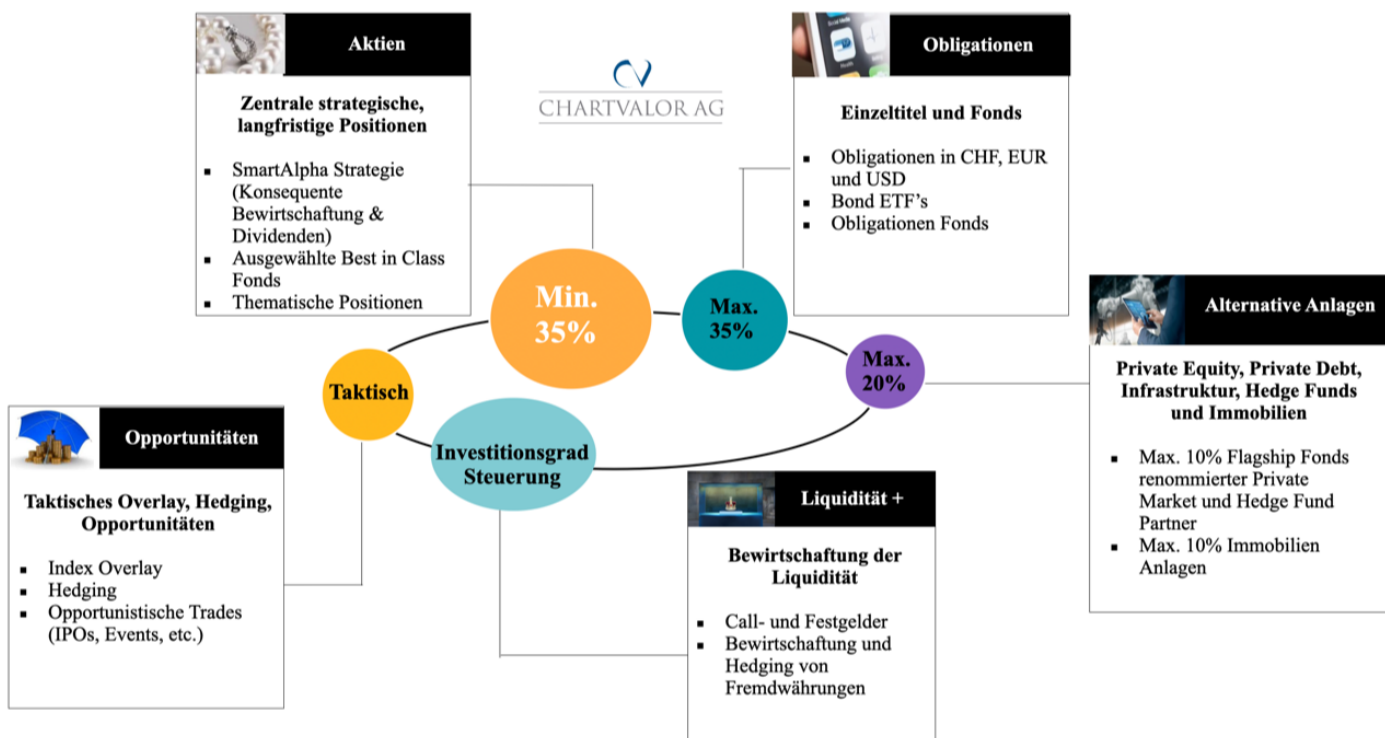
Aktien

Zentrale strategische, langfristige Positionen

- SmartAlpha Strategie (Konsequente Bewirtschaftung & Dividenden)
- Ausgewählte Best in Class Fonds
- Thematische Positionen

CHARTVALOR AG

Obligationen

Einzeltitel und Fonds

- Obligationen in CHF, EUR und USD
- Bond ETF's
- Obligationen Fonds

Alternative Anlagen

Private Equity, Private Debt, Infrastruktur, Hedge Funds und Immobilien

- Max. 10% Flagship Fonds renommierter Private Market und Hedge Fund Partner
- Max. 10% Immobilien Anlagen

Min. 35%

Max. 35%

Max. 20%

Taktisch

Investitionsgrad Steuerung

Opportunitäten

Taktisches Overlay, Hedging, Opportunitäten

- Index Overlay
- Hedging
- Opportunistische Trades (IPOs, Events, etc.)

Liquidität +

Bewirtschaftung der Liquidität

- Call- und Festgelder
- Bewirtschaftung und Hedging von Fremdwährungen